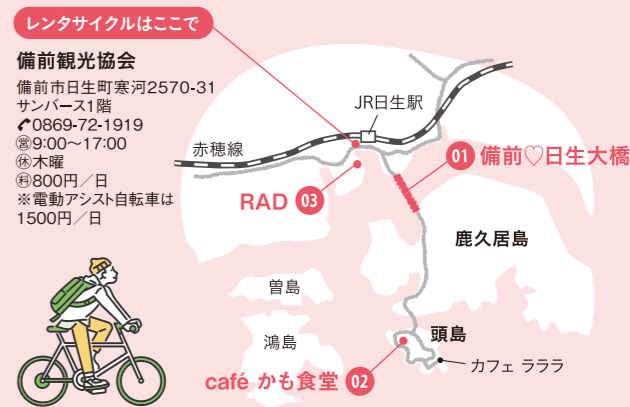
レンタサイクルはここで

備前観光協会

備前市日生町寒河2570-31 サンバース1階

0869-72-1919

㊫9:00～17:00

㊡木曜

㊒800円／日

※電動アシスト自転車は1500円／日

JR日生駅

赤穂線

01 備前♡日生大橋

RAD 03

鹿久居島

曽島

鴻島

頭島

カフェ ららら

café かも食堂 02